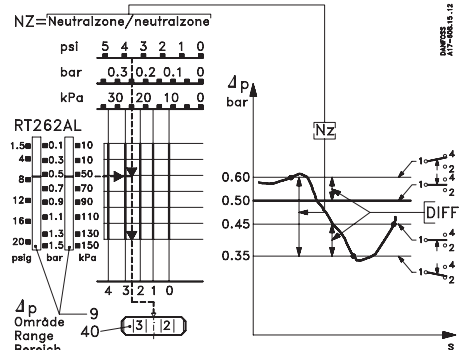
NZ=Neutralzone/neutralzone

psi 5 4 3 2 1 0
bar 0.3 0.2 0.1 0
kPa 30 20 10 0

DANFOSS A17-608.15.12

RT262AL

1.5 0.1 10
4 0.3 10
8 0.5 50
0.7 70
12 0.9 90
16 1.1 110
1.3 130
20 1.5 150
psig bar kPa

4 3 2 1 0

$\Delta p$
Område
Range
Bereich

9
40 3 2

$\Delta p$
bar

Nz

0.60
0.50
0.45
0.35

DIFF

1 4
2
1 4
2
1 4
2
1 4
2

s